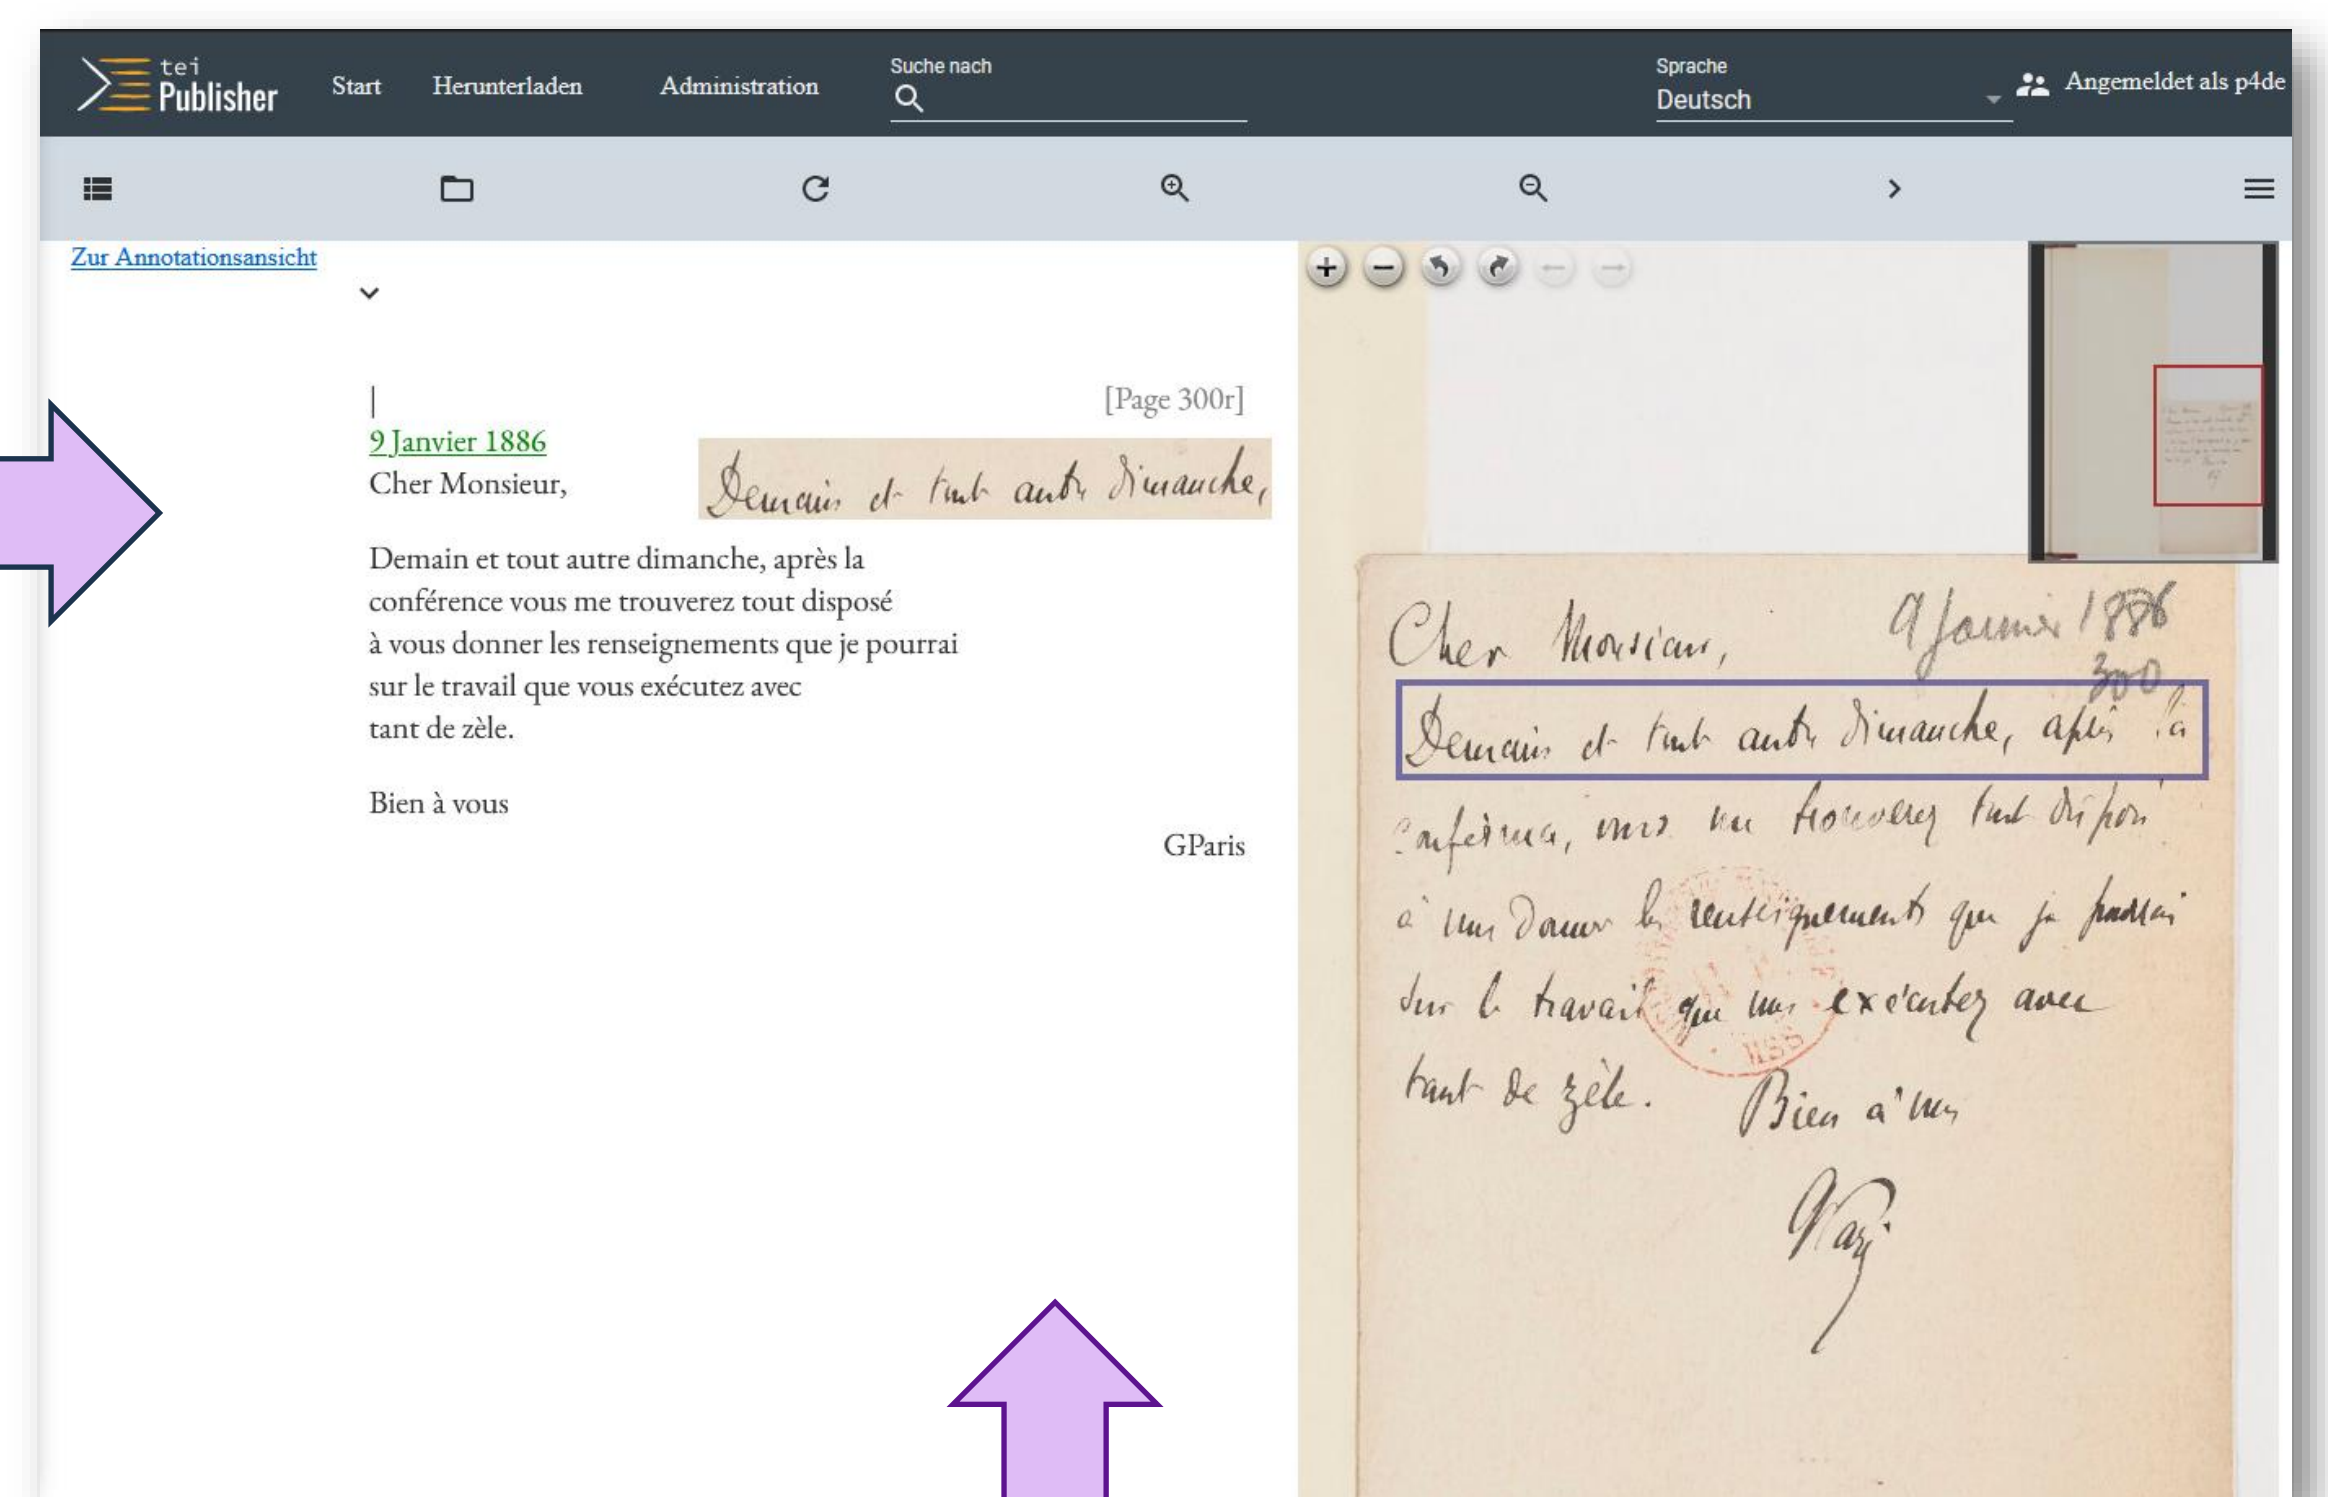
tei Publisher Start Herunterladen Administration Suche nach Sprache Deutsch Angemeldet als p4de

Zur Annotationsansicht

[Page 300r]

9 Janvier 1886
Cher Monsieur,

Demain et tout autre dimanche,

Demain et tout autre dimanche, après la conférence vous me trouverez tout disposé à vous donner les renseignements que je pourrai sur le travail que vous exécutez avec tant de zèle.

Bien à vous

GParis

Cher Monsieur, 9 Janvier 1886
300
Demain et tout autre dimanche, après la conférence, vous me trouverez tout disposé à vous donner les renseignements que je pourrai sur le travail que vous exécutez avec tant de zèle. Bien à vous
GParis